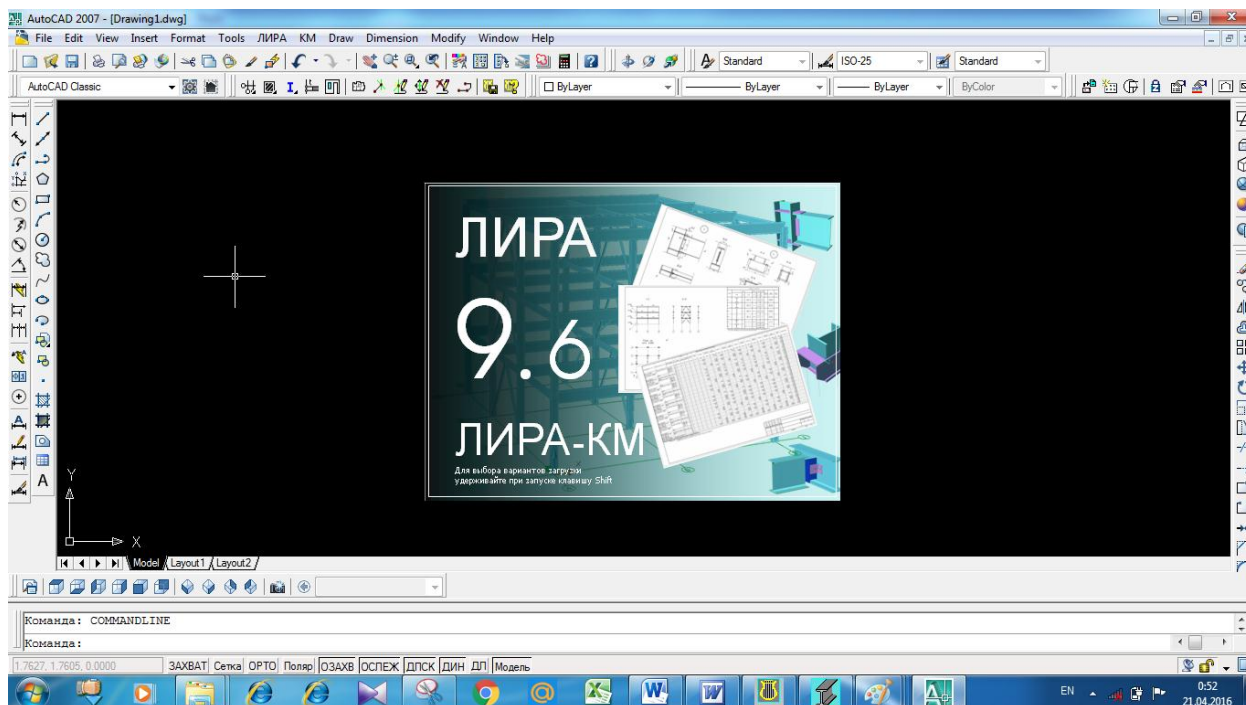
AutoCAD 2007 - [Drawing1.dwg]

File Edit View Insert Format Tools ЛИРА KM Draw Dimension Modify Window Help

Standard ISO-25 Standard

AutoCAD Classic ByLayer ByLayer ByLayer ByColor

ЛИРА

9.6

ЛИРА-КМ

Для выбора вариантов загрузки удерживайте при запуске клавишу Shift

Y

X

Model Layout1 Layout2

Команда: COMMANDLINE

Команда:

1.7627, 1.7605, 0.0000 ЗАХВАТ Сетка ОРТО Поляр ОЗАХВ ОСЛЕЖ ДПСК ДИН ДЛ Модель

EN 0:52 21.04.2016